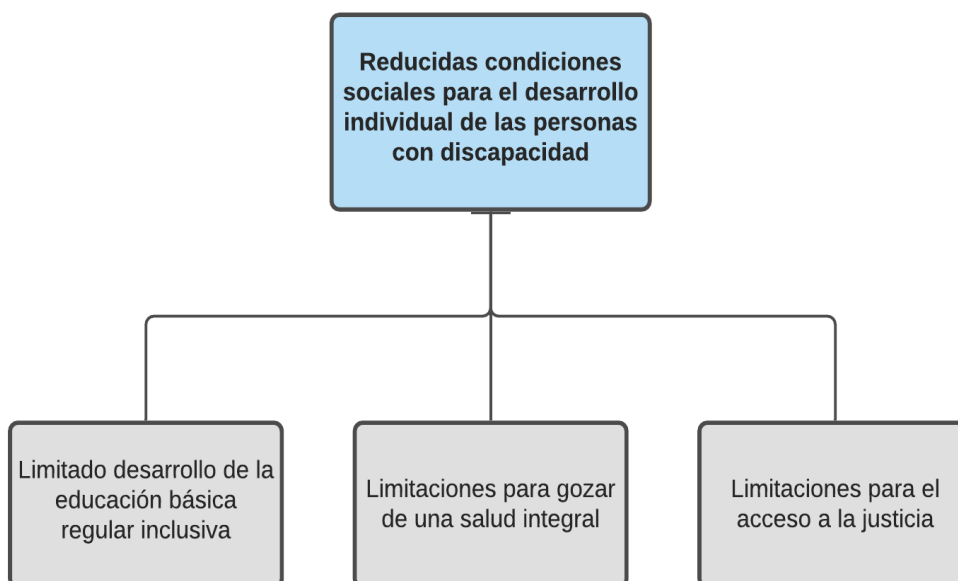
Reducidas condiciones sociales para el desarrollo individual de las personas con discapacidad

Limitado desarrollo de la educación básica regular inclusiva

Limitaciones para gozar de una salud integral

Limitaciones para el acceso a la justicia